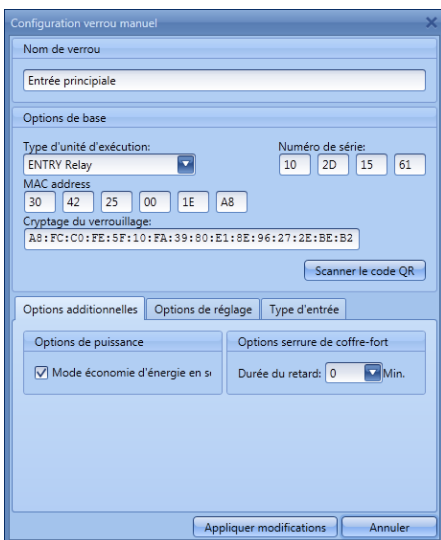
Configuration verrou manuel

Nom de verrou

Entrée principiale

Options de base

Type d'unité d'exécution:

ENTRY Relay

Numéro de série:

10 2D 15 61

MAC address

30 42 25 00 1E A8

Cryptage du verrouillage:

A8:FC:C0:FE:5F:10:FA:39:80:E1:8E:96:27:2E:BE:B2

Scanner le code QR

Options additionnelles | Options de réglage | Type d'entrée

Options de puissance

☑ Mode économie d'énergie en s

Options serrure de coffre-fort

Durée du retard: 0 Min.

Appliquer modifications

Annuler